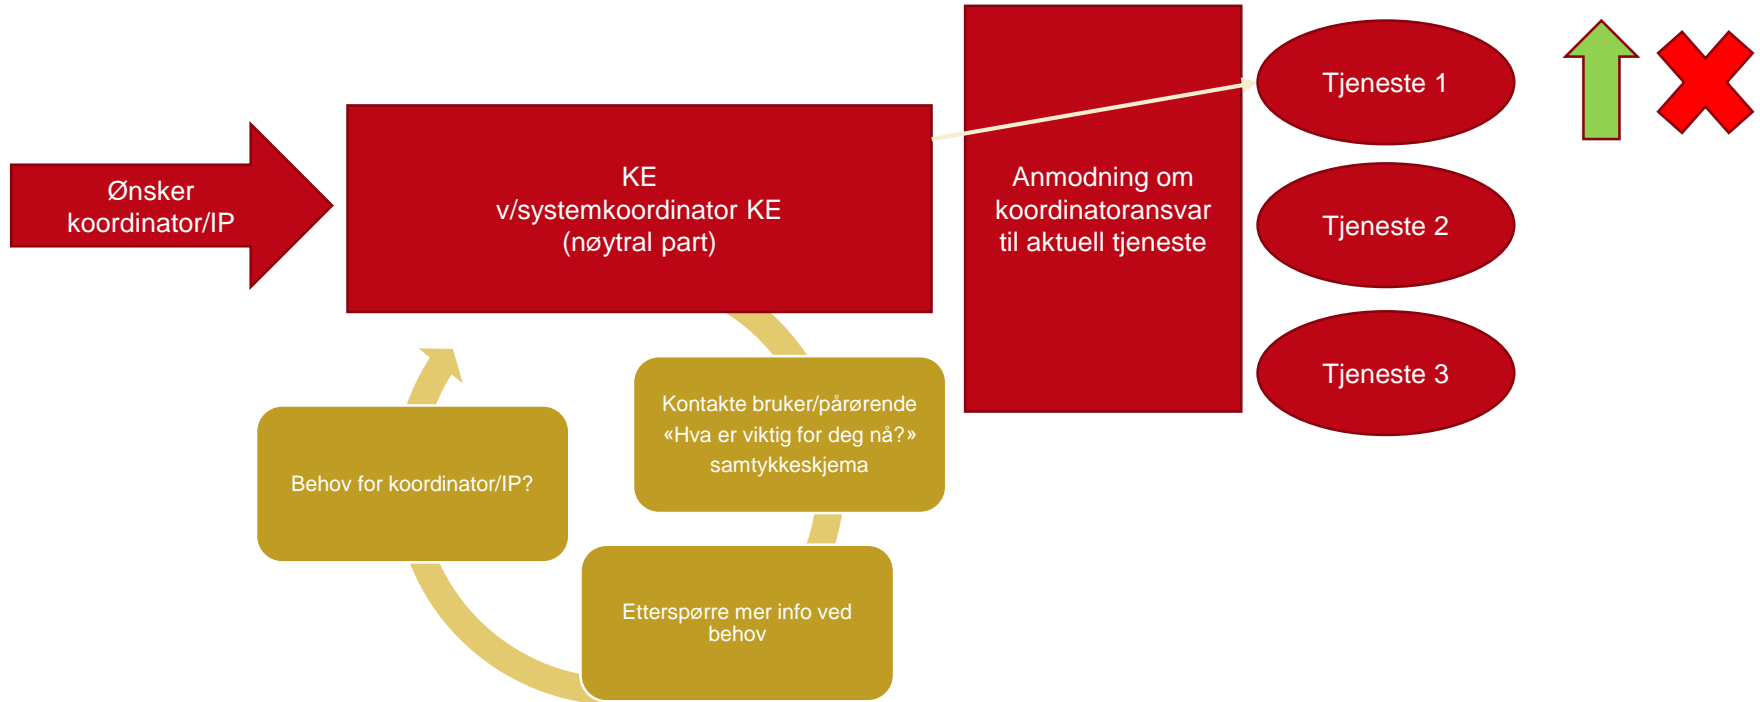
Ønsker koordinator/IP

KE
v/systemkoordinator KE
(nøytral part)

Anmodning om koordinatoransvar til aktuell tjeneste

Tjeneste 1

Tjeneste 2

Tjeneste 3

Kontakte bruker/pårørende
«Hva er viktig for deg nå?»
samtykkeskjema

Behov for koordinator/IP?

Etterspørre mer info ved behov